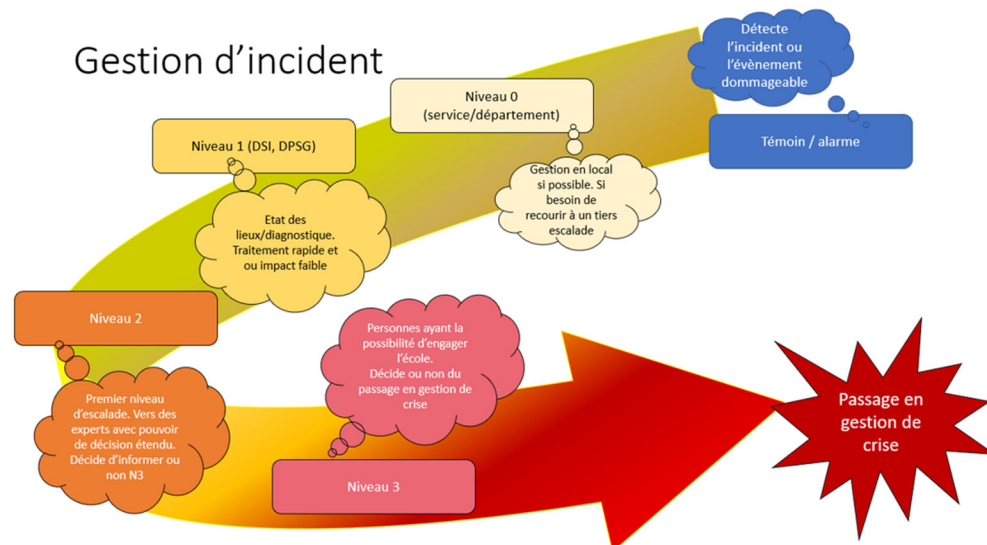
Gestion d'incident

Détecte l'incident ou l'évènement dommageable

Témoin / alarme

Niveau 0 (service/département)

Gestion en local si possible. Si besoin de recourir à un tiers escalade

Niveau 1 (DSI, DPSG)

Etat des lieux/diagnostique. Traitement rapide et ou impact faible

Niveau 2

Premier niveau d'escalade. Vers des experts avec pouvoir de décision étendu. Décide d'informer ou non N3

Personnes ayant la possibilité d'engager l'école. Décide ou non du passage en gestion de crise

Niveau 3

Passage en gestion de crise